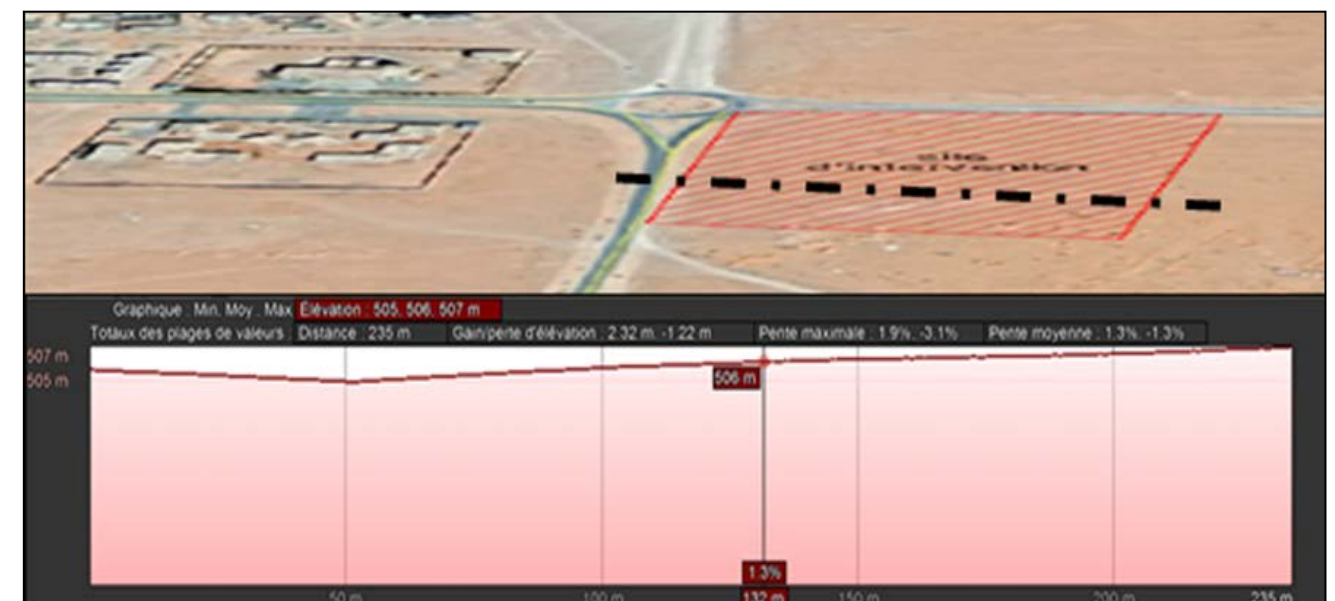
site d'intervention

Graphique : Min, Moy , Max Élévation : 505, 506, 507 m
Totaux des plages de valeurs : Distance : 235 m Gain/perte d'élévation : 2.32 m, -1.22 m Pente maximale : 1.9%, -3.1% Pente moyenne : 1.3%, -1.3%

507 m
505 m
506 m
1.3%
50 m
100 m
132 m
150 m
200 m
235 m